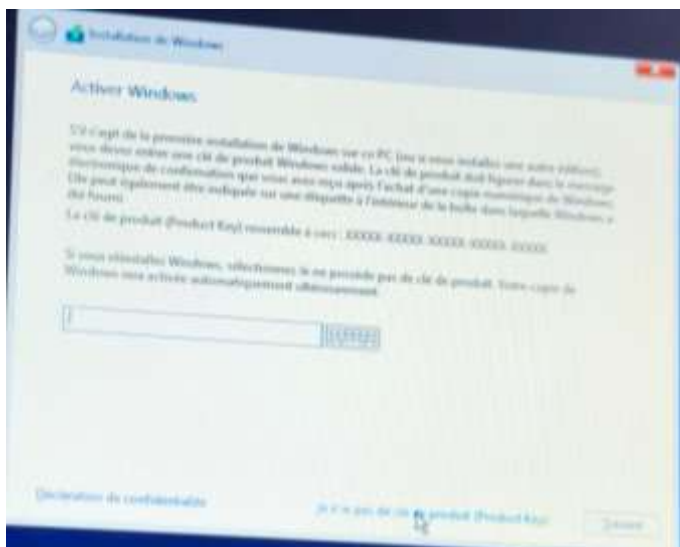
Installation de Windows

Activer Windows

S'il s'agit de la première installation de Windows sur ce PC (ou si vous installez une autre édition), vous devez entrer une clé de produit Windows valide. La clé de produit doit figurer dans le message électronique de confirmation que vous avez reçu après l'achat d'une copie numérique de Windows. Elle peut également être indiquée sur une étiquette à l'intérieur de la boîte dans laquelle Windows a été fourni.

La clé de produit (Product Key) ressemble à ceci : XXXXX-XXXXX-XXXXX-XXXXX-XXXXX

Si vous réinstallez Windows, sélectionnez Je ne possède pas de clé de produit. Votre copie de Windows sera activée automatiquement ultérieurement.

Déclaration de confidentialité

Je n'ai pas de clé de produit (Product Key)

Suivant